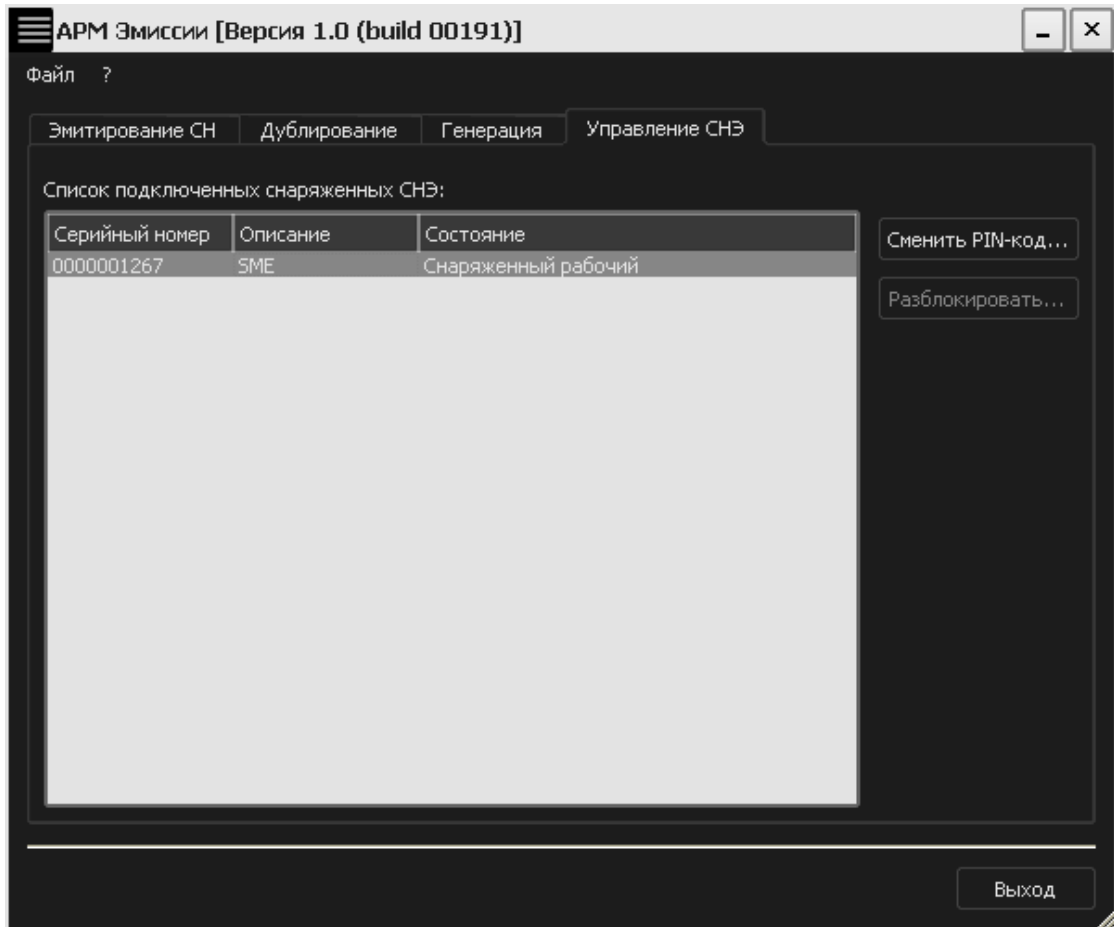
АРМ Эмиссии [Версия 1.0 (build 00191)]

Файл ?

Эмитирование СН | Дублирование | Генерация | Управление СНЭ

Список подключенных снаряженных СНЭ:

| Серийный номер | Описание | Состояние |
|---|---|---|
| 0000001267 | SME | Снаряженный рабочий |

Сменить PIN-код...

Разблокировать...

Выход